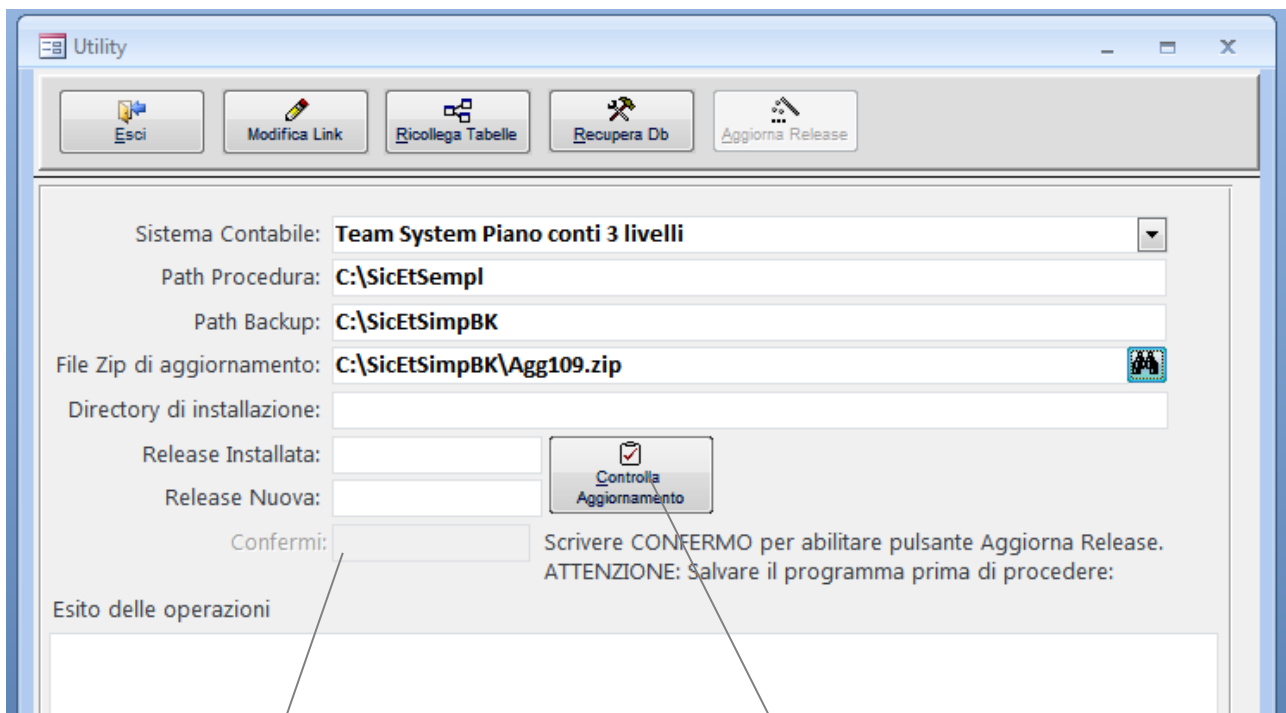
Utility

Esci
Modifica Link
Ricollega Tabelle
Recupera Db
Aggiorna Release

Sistema Contabile: Team System Piano conti 3 livelli
Path Procedura: C:\SicEtSempl
Path Backup: C:\SicEtSimpBK
File Zip di aggiornamento: C:\SicEtSimpBK\Agg109.zip
Directory di installazione:
Release Installata:
Release Nuova:
Controlla Aggiornamento
Confermi:
Scrivere CONFERMO per abilitare pulsante Aggiorna Release.
ATTENZIONE: Salvare il programma prima di procedere:

Esito delle operazioni